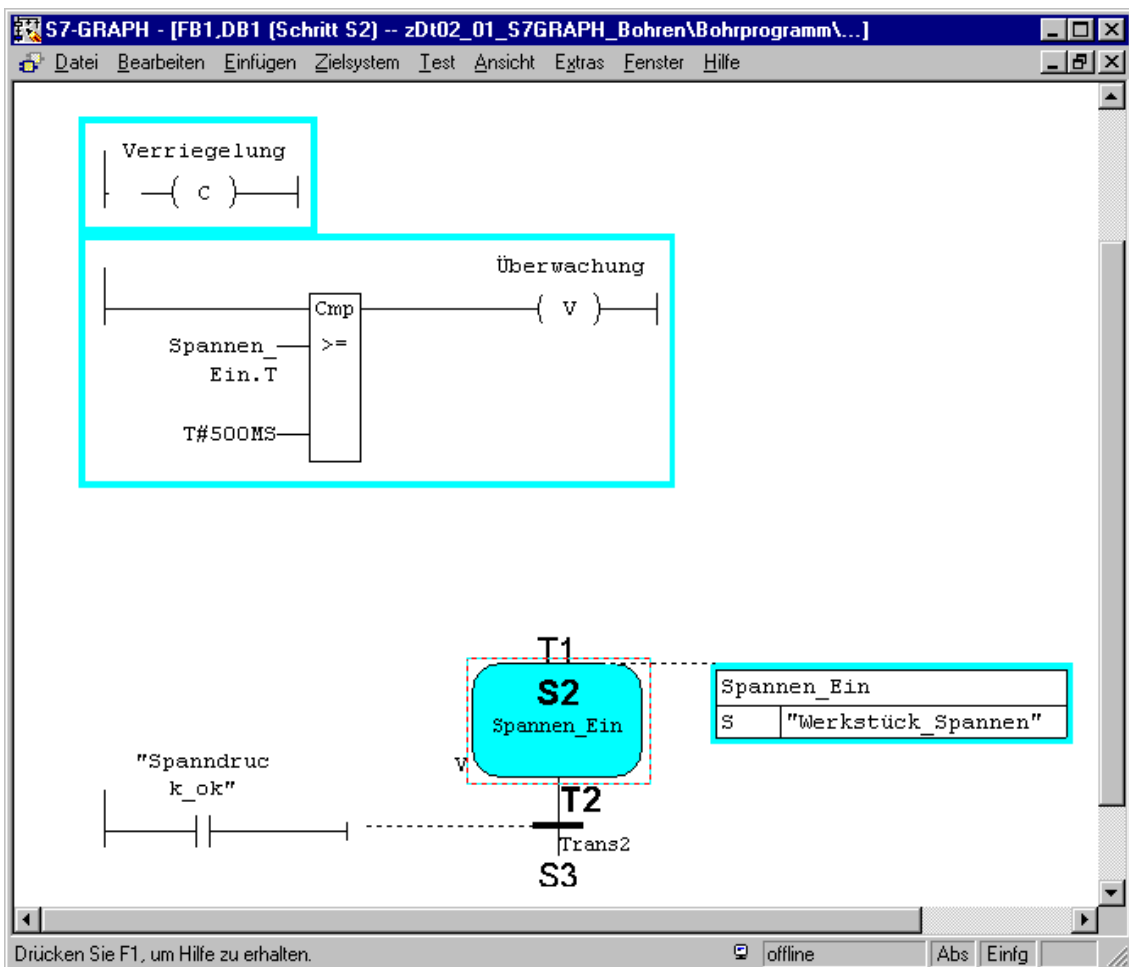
S7-GRAPH - [FB1,DB1 (Schritt S2) -- zDt02_01_S7GRAPH_Bohren\Bohrprogramm\...]

Datei Bearbeiten Einfügen Zielsystem Test Ansicht Extras Fenster Hilfe

Verriegelung

C

Überwachung

Cmp

>=

V

Spannen_ Ein.T

T#500MS

T1

S2

Spannen_Ein

| Spannen_Ein | |
|---|---|
| S | "Werkstück_Spannen" |

"Spanndruc k_ok"

V

T2

Trans2

S3

Drücken Sie F1, um Hilfe zu erhalten.

offline

Abs

Einfg